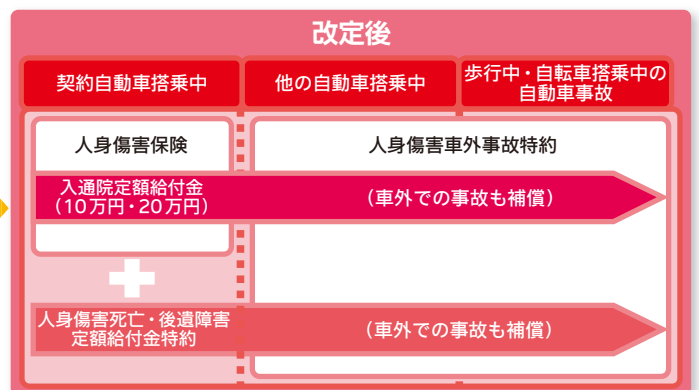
改定後

契約自動車搭乗中

他の自動車搭乗中

歩行中・自転車搭乗中の自動車事故

人身傷害保険

人身傷害車外事故特約

入通院定額給付金（10万円・20万円）

（車外での事故も補償）

人身傷害死亡・後遺障害定額給付金特約

（車外での事故も補償）